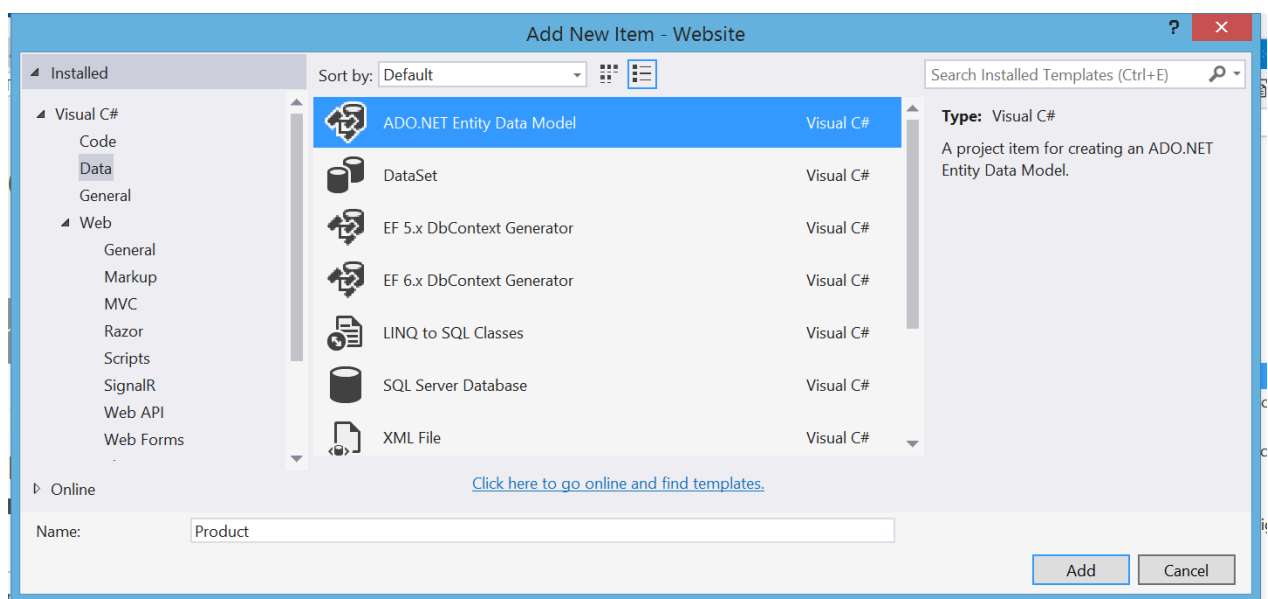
Add New Item - Website

?

Installed

Visual C#
Code
Data
General
Web
General
Markup
MVC
Razor
Scripts
SignalR
Web API
Web Forms

Online

Sort by: Default

ADO.NET Entity Data Model Visual C#
DataSet Visual C#
EF 5.x DbContext Generator Visual C#
EF 6.x DbContext Generator Visual C#
LINQ to SQL Classes Visual C#
SQL Server Database Visual C#
XML File Visual C#

Click here to go online and find templates.

Search Installed Templates (Ctrl+E)

Type: Visual C#

A project item for creating an ADO.NET Entity Data Model.

Name: Product

Add Cancel